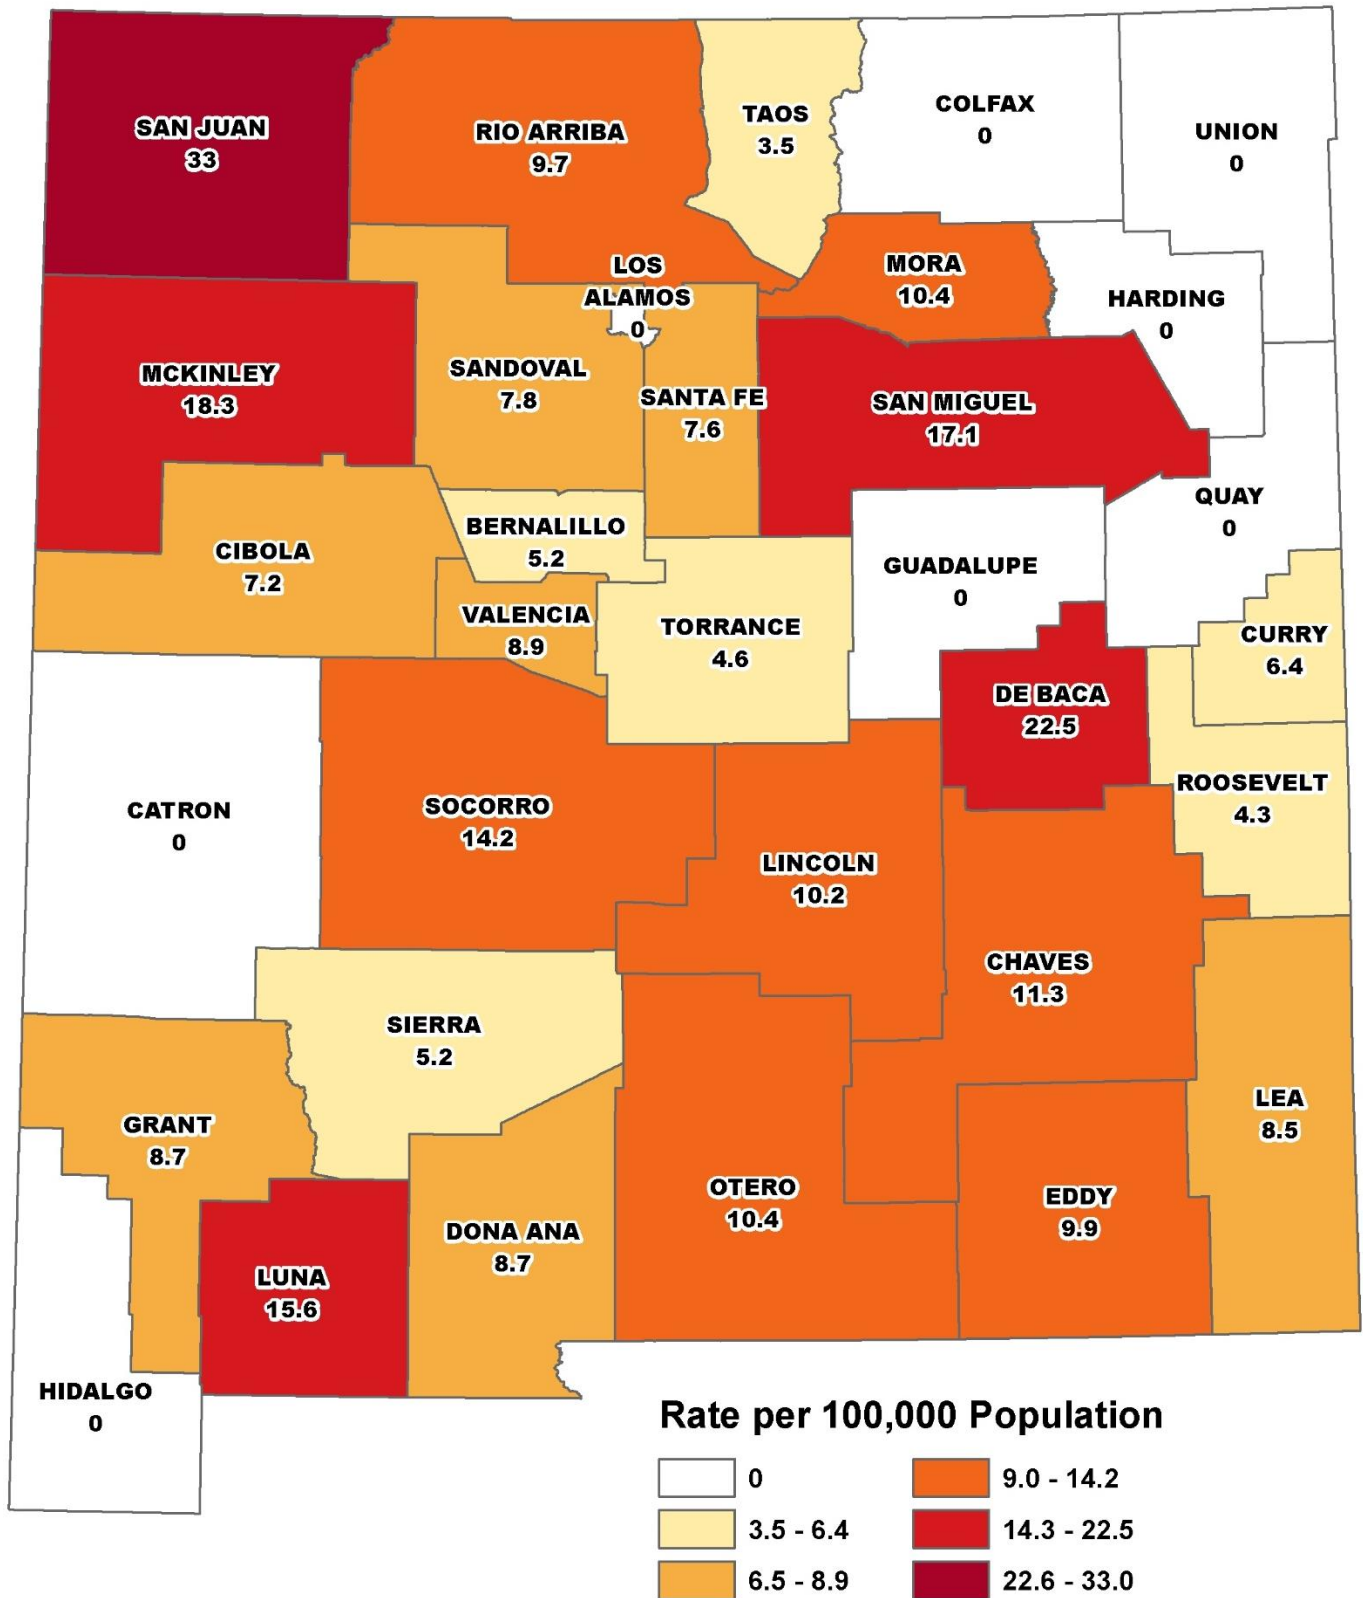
SAN JUAN
33

RIO ARRIBA
9.7

TAOS
3.5

COLFAX
0

UNION
0

LOS ALAMOS
0

MORA
10.4

HARDING
0

MCKINLEY
18.3

SANDOVAL
7.8

SANTA FE
7.6

SAN MIGUEL
17.1

QUAY
0

BERNALILLO
5.2

CIBOLA
7.2

GUADALUPE
0

VALENCIA
8.9

TORRANCE
4.6

CURRY
6.4

DE BACA
22.5

CATRON
0

SOCORRO
14.2

ROOSEVELT
4.3

LINCOLN
10.2

CHAVES
11.3

SIERRA
5.2

GRANT
8.7

LEA
8.5

OTERO
10.4

EDDY
9.9

DONA ANA
8.7

LUNA
15.6

HIDALGO
0

Rate per 100,000 Population
0
3.5 - 6.4
6.5 - 8.9
9.0 - 14.2
14.3 - 22.5
22.6 - 33.0